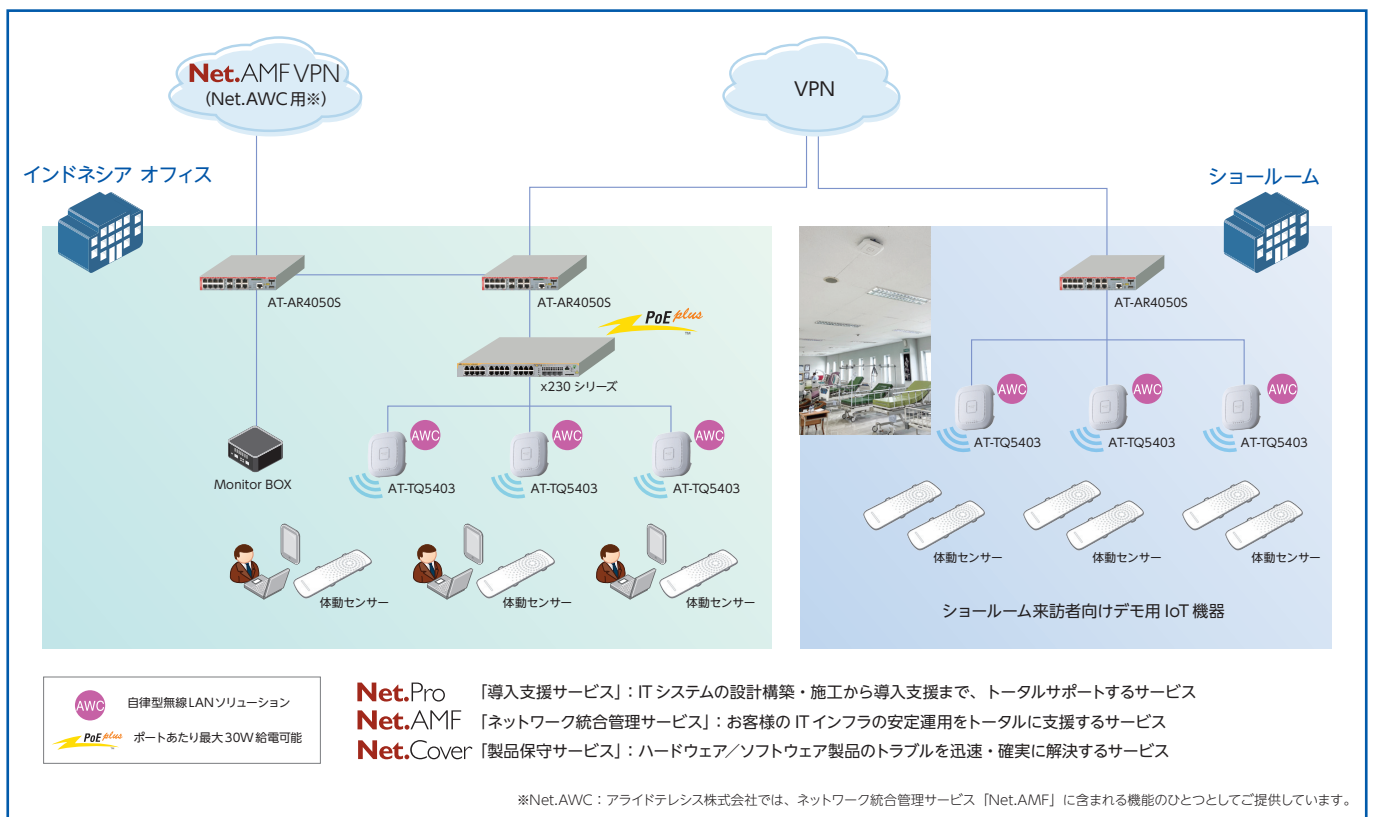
Net.AMF VPN
(Net.AWC 用※)

VPN

インドネシア オフィス

ショールーム

AT-AR4050S

AT-AR4050S

PoE plus

x230 シリーズ

AWC
AT-TQ5403

AWC
AT-TQ5403

AWC
AT-TQ5403

Monitor BOX

体動センサー

体動センサー

体動センサー

AT-AR4050S

AWC
AT-TQ5403

AWC
AT-TQ5403

AWC
AT-TQ5403

体動センサー

体動センサー

体動センサー

ショールーム来訪者向けデモ用 IoT 機器

AWC 自律型無線LANソリューション

PoE plus ポートあたり最大30W給電可能

Net.Pro 「導入支援サービス」：IT システムの設計構築・施工から導入支援まで、トータルサポートするサービス

Net.AMF 「ネットワーク統合管理サービス」：お客様の IT インフラの安定運用をトータルに支援するサービス

Net.Cover 「製品保守サービス」：ハードウェア／ソフトウェア製品のトラブルを迅速・確実に解決するサービス

※Net.AWC：アライドテレシス株式会社では、ネットワーク統合管理サービス「Net.AMF」に含まれる機能のひとつとしてご提供しています。